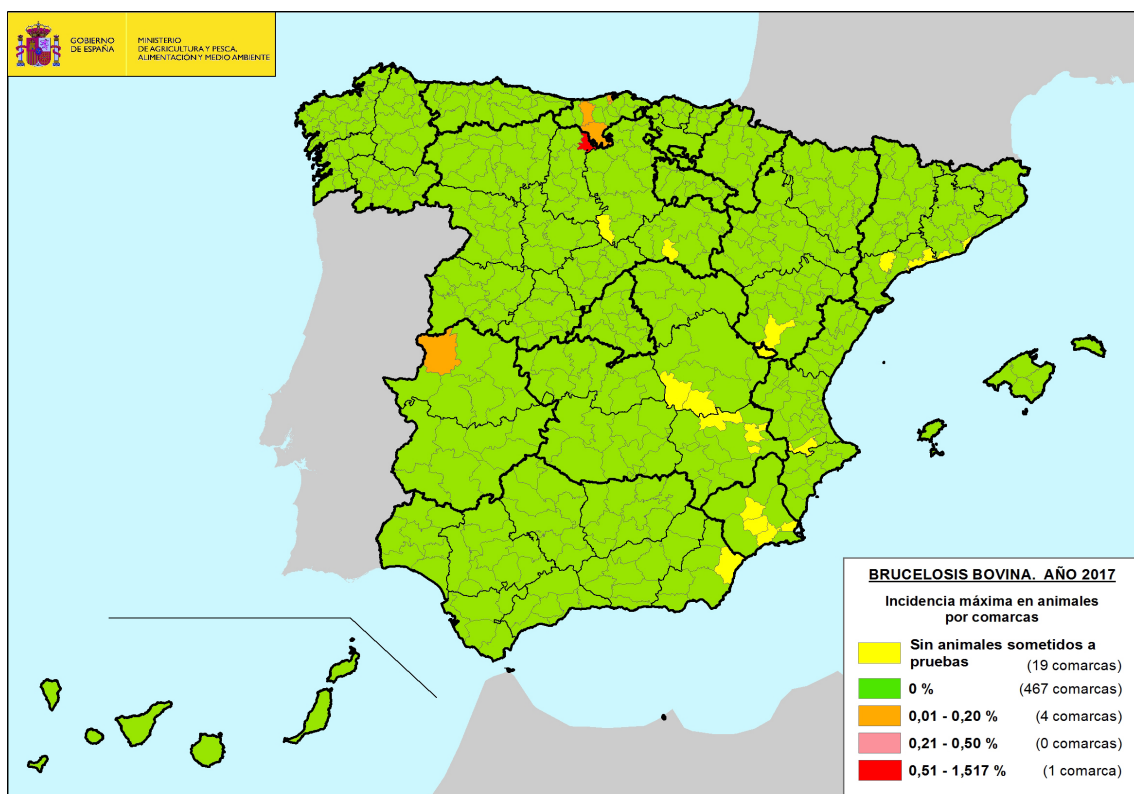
GOBIERNO DE ESPAÑA

MINISTERIO DE AGRICULTURA Y PESCA, ALIMENTACIÓN Y MEDIO AMBIENTE

BRUCELOSIS BOVINA. AÑO 2017

Incidencia máxima en animales por comarcas

Sin animales sometidos a pruebas (19 comarcas)

0 % (467 comarcas)

0,01 - 0,20 % (4 comarcas)

0,21 - 0,50 % (0 comarcas)

0,51 - 1,517 % (1 comarca)